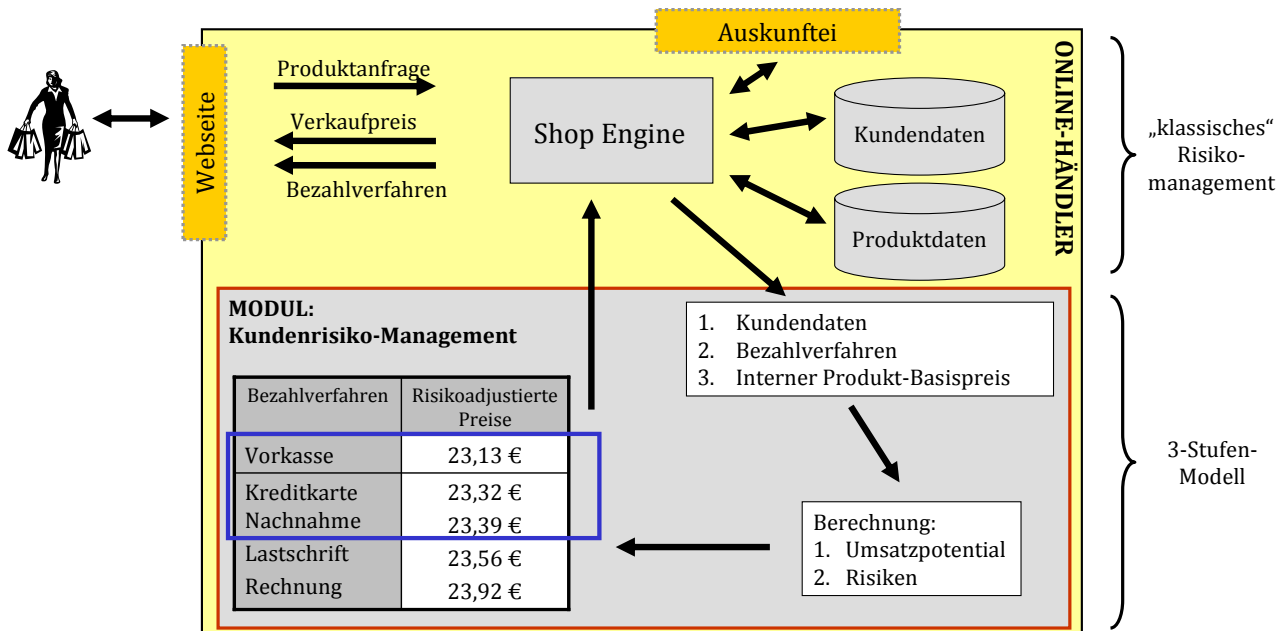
Auskunftei

ONLINE-HÄNDLER

Webseite

Produktanfrage

Verkaufpreis

Bezahlverfahren

Shop Engine

Kundendaten

Produktdaten

„klassisches“ Risikomanagement

MODUL:
Kundenrisiko-Management

| Bezahlverfahren | Risikoadjustierte Preise |
|---|---|
| Vorkasse | 23,13 € |
| Kreditkarte | 23,32 € |
| Nachnahme | 23,39 € |
| Lastschrift | 23,56 € |
| Rechnung | 23,92 € |

1. Kundendaten
2. Bezahlverfahren
3. Interner Produkt-Basispreis

Berechnung:
1. Umsatzpotential
2. Risiken

3-Stufen-Modell